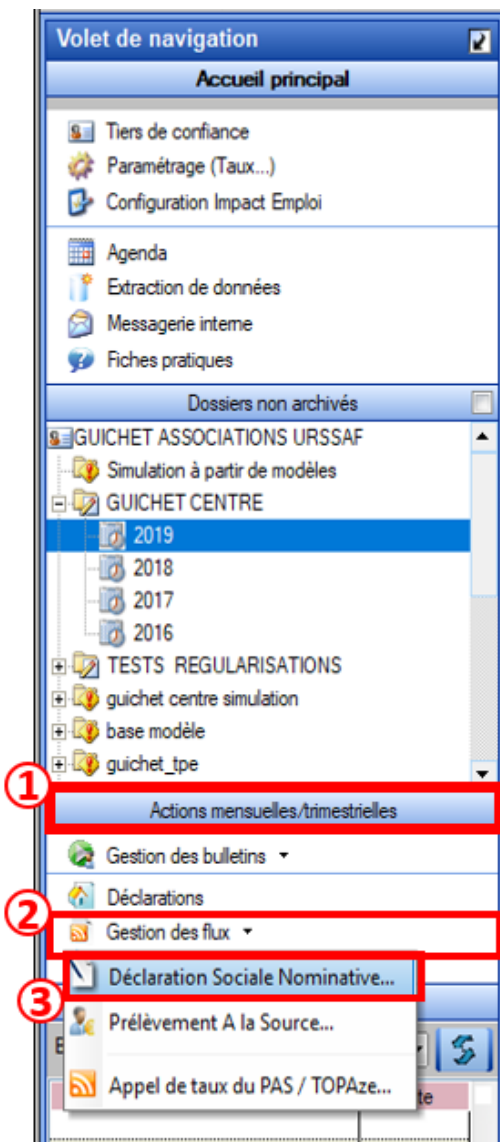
Volet de navigation

Accueil principal

Tiers de confiance
Paramétrage (Taux...)
Configuration Impact Emploi

Agenda
Extraction de données
Messagerie interne
Fiches pratiques

Dossiers non archivés

GUICHET ASSOCIATIONS URSSAF
Simulation à partir de modèles
GUICHET CENTRE
2019
2018
2017
2016
TESTS REGULARISATIONS
guichet centre simulation
base modèle
guichet_tpe

①
Actions mensuelles/trimestrielles

Gestion des bulletins
Déclarations
②
Gestion des flux

③
Déclaration Sociale Nominative...
Prélèvement A la Source...
Appel de taux du PAS / TOPAze...